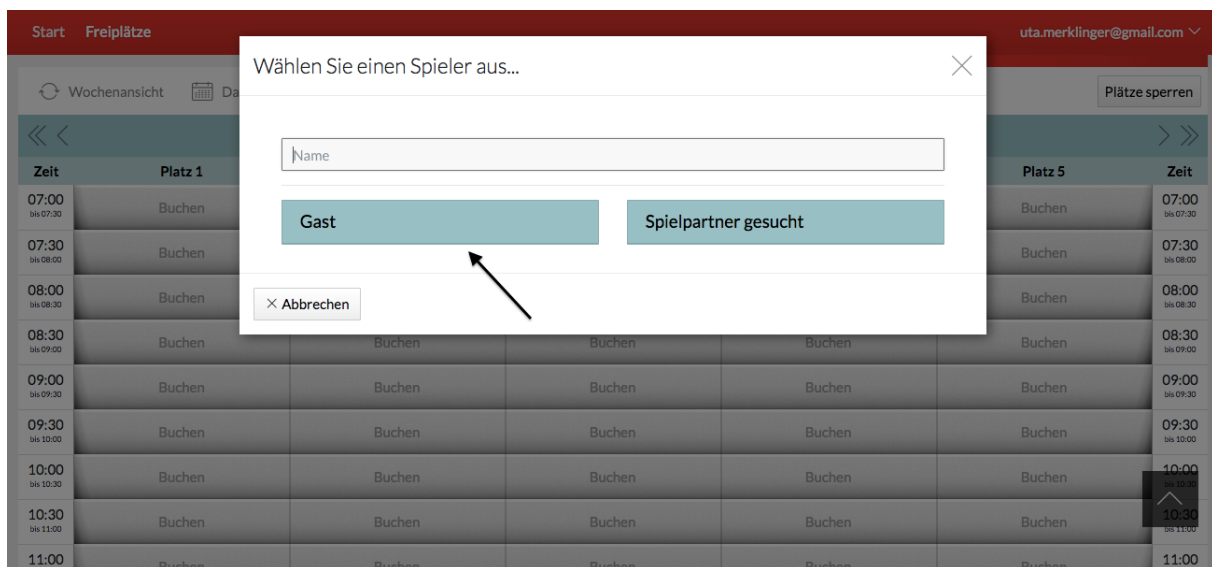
Start Freiplätze

uta.merklinger@gmail.com

Wochenansicht Da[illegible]

Plätze sperren

Wählen Sie einen Spieler aus...

Name

Gast

Spielpartner gesucht

× Abbrechen

| Zeit | Platz 1 | | | | Platz 5 | Zeit |
|---|---|---|---|---|---|---|
| 07:00 bis 07:30 | Buchen | | | | Buchen | 07:00 bis 07:30 |
| 07:30 bis 08:00 | Buchen | | | | Buchen | 07:30 bis 08:00 |
| 08:00 bis 08:30 | Buchen | | | | Buchen | 08:00 bis 08:30 |
| 08:30 bis 09:00 | Buchen | Buchen | Buchen | Buchen | Buchen | 08:30 bis 09:00 |
| 09:00 bis 09:30 | Buchen | Buchen | Buchen | Buchen | Buchen | 09:00 bis 09:30 |
| 09:30 bis 10:00 | Buchen | Buchen | Buchen | Buchen | Buchen | 09:30 bis 10:00 |
| 10:00 bis 10:30 | Buchen | Buchen | Buchen | Buchen | Buchen | 10:00 bis 10:30 |
| 10:30 bis 11:00 | Buchen | Buchen | Buchen | Buchen | Buchen | 10:30 bis 11:00 |
| 11:00 | Buchen | Buchen | Buchen | Buchen | Buchen | 11:00 |